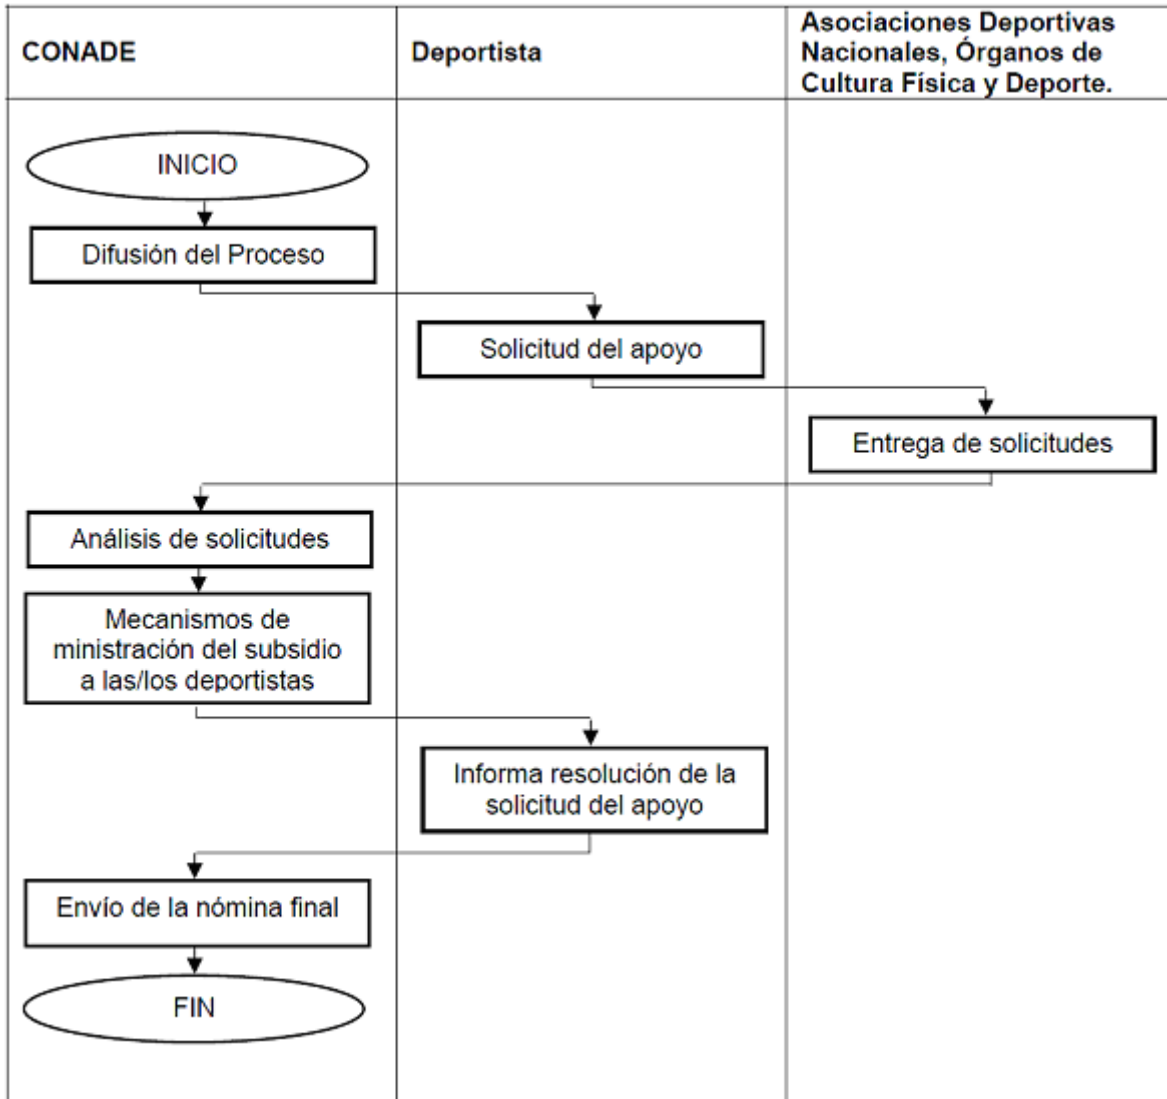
CONADE

Deportista

Asociaciones Deportivas Nacionales, Órganos de Cultura Física y Deporte.

INICIO

Difusión del Proceso

Solicitud del apoyo

Entrega de solicitudes

Análisis de solicitudes

Mecanismos de ministración del subsidio a las/los deportistas

Informa resolución de la solicitud del apoyo

Envío de la nómina final

FIN